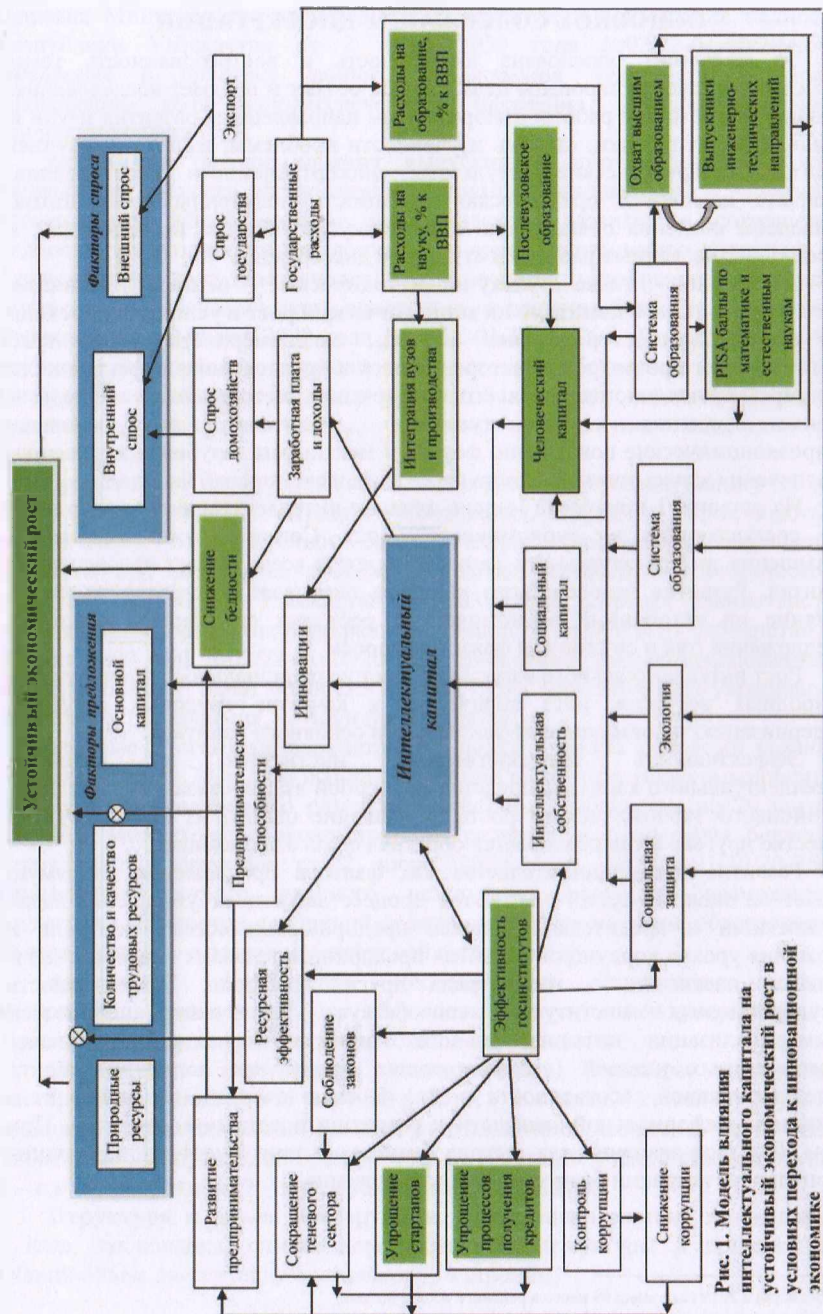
Устойчивый экономический рост

Факторы предложения

Природные ресурсы

Количество и качество трудовых ресурсов

Основной капитал

Факторы спроса

Внутренний спрос

Внешний спрос

Экспорт

Спрос государства

Спрос домохозяйств

Снижение бедности

Заработная плата и доходы

Государственные расходы

Инновации

Предпринимательские способности

Интеграция вузов и производства

Расходы на науку, % к ВВП

Расходы на образование, % к ВВП

Интеллектуальный капитал

Послевузовское образование

Человеческий капитал

Социальный капитал

Интеллектуальная собственность

Ресурсная эффективность

Развитие предпринимательства

Соблюдение законов

Эффективность госинститутов

Сокращение теневого сектора

Упрощение стартапов

Упрощение процессов получения кредитов

Контроль коррупции

Снижение коррупции

Социальная защита

Экология

Система образования

Система образования

Охват высшим образованием

Выпускники инженерно-технических направлений

PISA баллы по математике и естественным наукам

Рис. 1. Модель влияния интеллектуального капитала на устойчивый экономический рост в условиях перехода к инновационной экономике